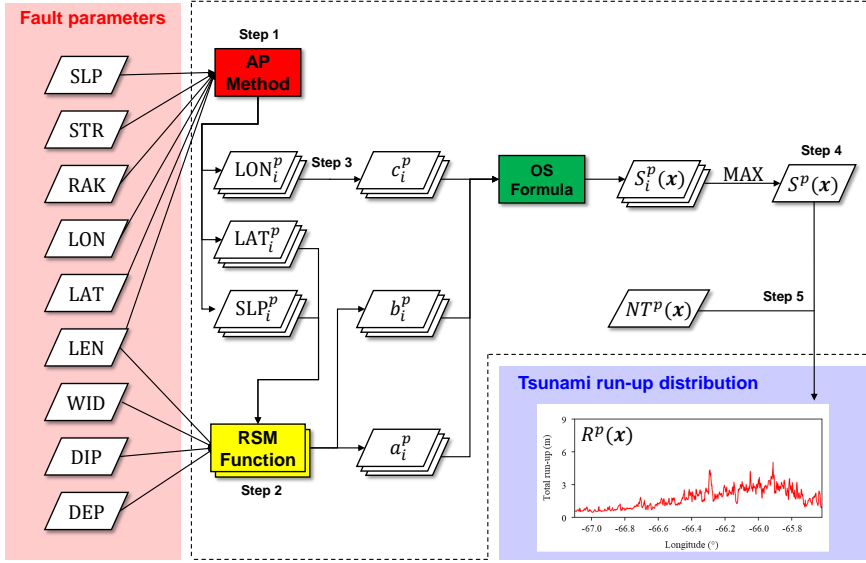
Fault parameters

SLP

STR

RAK

LON

LAT

LEN

WID

DIP

DEP

Step 1

AP Method

$\mathrm{LON}_i^p$

Step 3

$c_i^p$

OS Formula

$S_i^p(\boldsymbol{x})$

MAX

Step 4

$S^p(\boldsymbol{x})$

$\mathrm{LAT}_i^p$

$\mathrm{SLP}_i^p$

$b_i^p$

$NT^p(\boldsymbol{x})$

Step 5

RSM Function

Step 2

$a_i^p$

Tsunami run-up distribution

$R^p(\boldsymbol{x})$

Total run-up (m)

9

6

3

0

-67.0

-66.8

-66.6

-66.4

-66.2

-66.0

-65.8

Longitude (°)